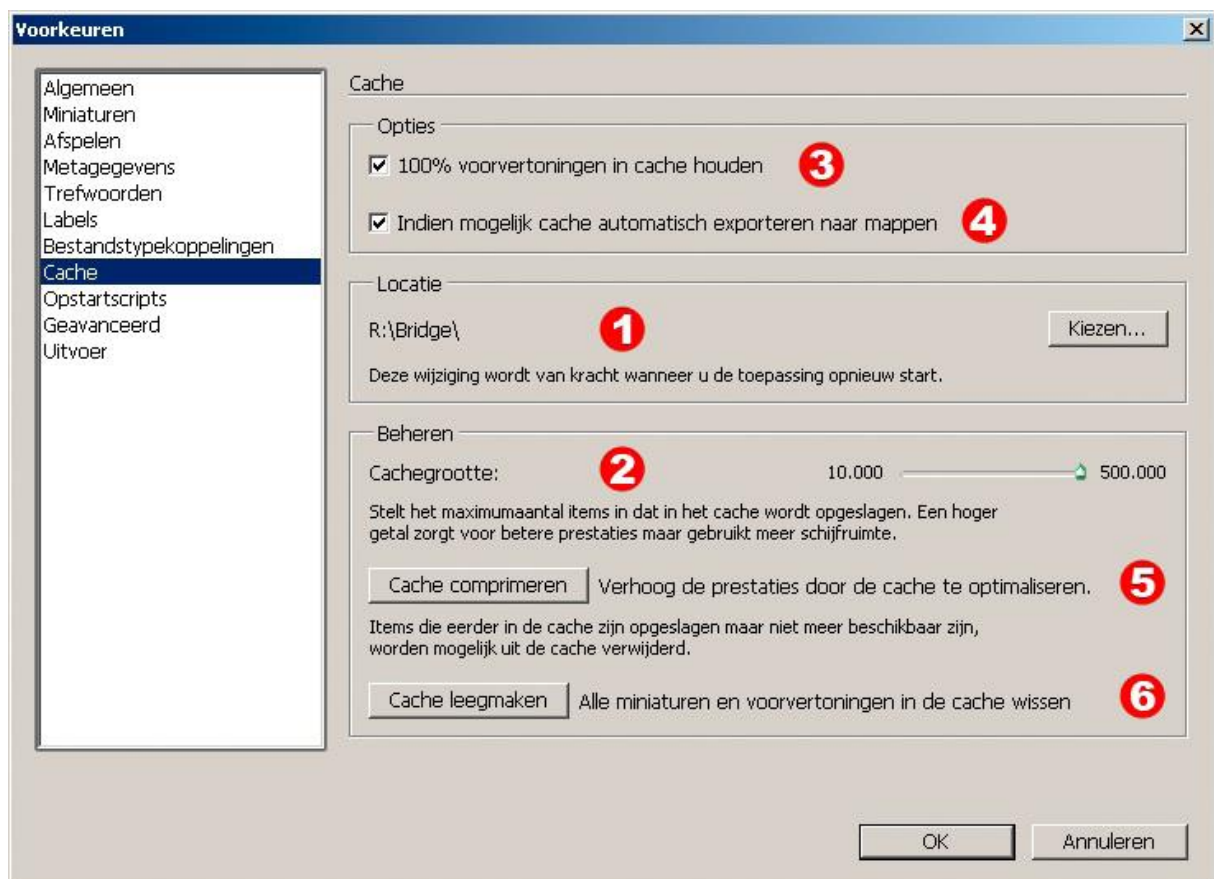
Voorkeuren

Algemeen
Miniaturen
Afspelen
Metagegevens
Trefwoorden
Labels
Bestandstypekoppelingen
Cache
Opstartscripts
Geavanceerd
Uitvoer

Cache

Opties

☑ 100% voorvertoningen in cache houden 3

☑ Indien mogelijk cache automatisch exporteren naar mappen 4

Locatie

R:\Bridge\ 1 Kiezen...

Deze wijziging wordt van kracht wanneer u de toepassing opnieuw start.

Beheren

Cachegrootte: 2 10.000 500.000

Stelt het maximumaantal items in dat in het cache wordt opgeslagen. Een hoger getal zorgt voor betere prestaties maar gebruikt meer schijfruimte.

Cache comprimeren Verhoog de prestaties door de cache te optimaliseren. 5

Items die eerder in de cache zijn opgeslagen maar niet meer beschikbaar zijn, worden mogelijk uit de cache verwijderd.

Cache leegmaken Alle miniaturen en voorvertoningen in de cache wissen 6

OK Annuleren